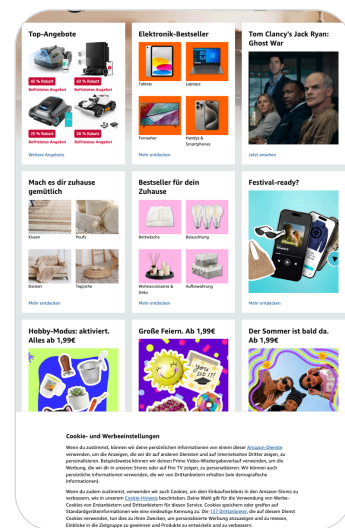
Top-Angebote

45 % Rabatt
Befristetes Angebot

42 % Rabatt
Befristetes Angebot

25 % Rabatt
Befristetes Angebot

36 % Rabatt
Befristetes Angebot

Weitere Angebote

Elektronik-Bestseller

Tablets

Laptops

Fernseher

Handys & Smartphones

Mehr entdecken

Tom Clancy's Jack Ryan: Ghost War

Jetzt ansehen

Mach es dir zuhause gemütlich

Kissen

Poufs

Decken

Teppiche

Mehr entdecken

Bestseller für dein Zuhause

Bettwäsche

Beleuchtung

Wohnaccessoires & Deko

Aufbewahrung

Mehr entdecken

Festival-ready?

Hobby-Modus: aktiviert. Alles ab 1,99€

Große Feiern. Ab 1,99€

Der Sommer ist bald da. Ab 1,99€

Cookie- und Werbeeinstellungen

Wenn du zustimmst, können wir deine persönlichen Informationen von einem dieser Amazon-Dienste verwenden, um die Anzeigen, die wir dir auf anderen Diensten und auf interessanten Dritter zeigen, zu personalisieren. Beispielsweise können wir deinen Prime Video-Wiedergabeverlauf verwenden, um dir Werbung, die wir dir in unseren Stores oder auf Fire TV zeigen, zu personalisieren. Wir können auch persönliche Informationen verwenden, die wir von Drittanbietern erhalten (wie demografische Informationen).

Wenn du zudem zustimmst, verwenden wir auch Cookies, um dein Einkaufserlebnis in den Amazon-Stores zu verbessern, wie in unseren Cookie-Hinweis beschrieben. Deine Wahl gilt für die Verwendung von Werbe-Cookies von Erstanbietern und Drittanbietern für diesen Service. Cookies speichern oder greifen auf Standardgeräteinformationen wie eine eindeutige Kennung zu. Die 127 Drittanbieter, die auf diesem Dienst Cookies verwenden, tun dies zu ihren Zwecken, um personalisierte Werbung anzuzeigen und zu messen, Einblicke in die Zielgruppe zu gewinnen und Produkte zu entwickeln und zu verbessern.